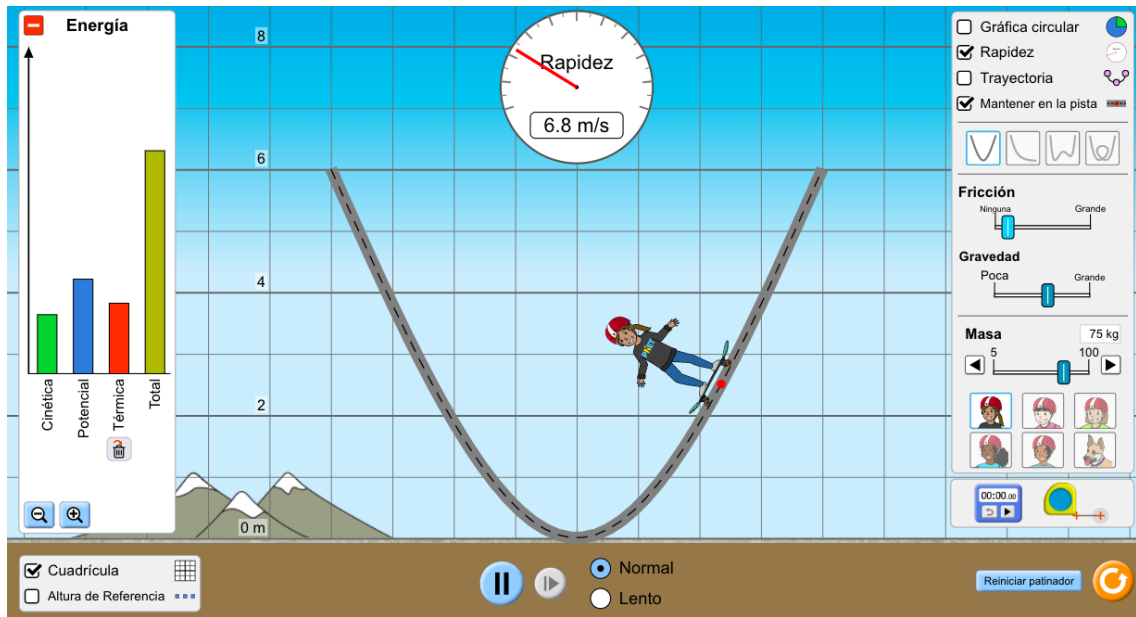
Energía

Cinética
Potencial
Térmica
Total

8
6
4
2
0 m

Rapidez
6.8 m/s

Gráfica circular
Rapidez
Trayectoria
Mantener en la pista

Fricción
Ninguna
Grande

Gravedad
Poca
Grande

Masa
75 kg
5
100

00:00.00

Cuadrícula
Altura de Referencia

Normal
Lento

Reiniciar patinador